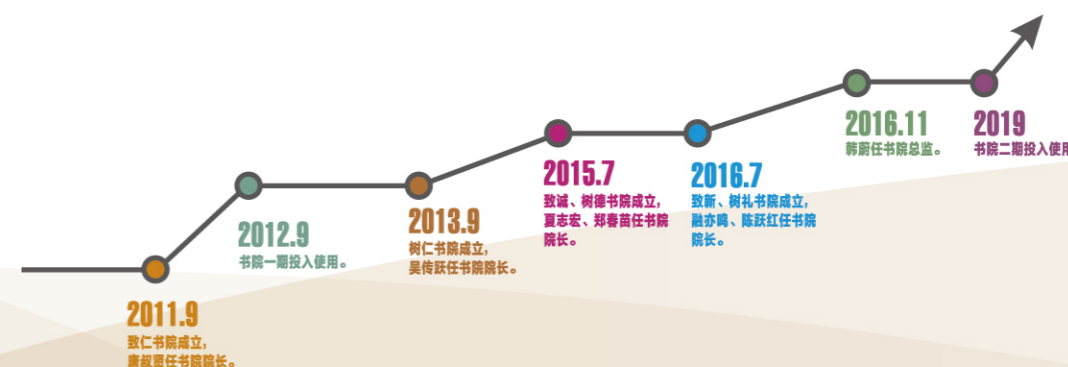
2011.9
致仁书院成立，
唐叔贤任书院院长。

2012.9
书院一期投入使用。

2013.9
树仁书院成立，
吴传跃任书院院长。

2015.7
致诚、树德书院成立，
夏志安、郑春苗任书院院长。

2016.7
致新、树礼书院成立，
融亦鸣、陈跃红任书院院长。

2016.11
韩蔚任书院总监。

2019
书院二期投入使用